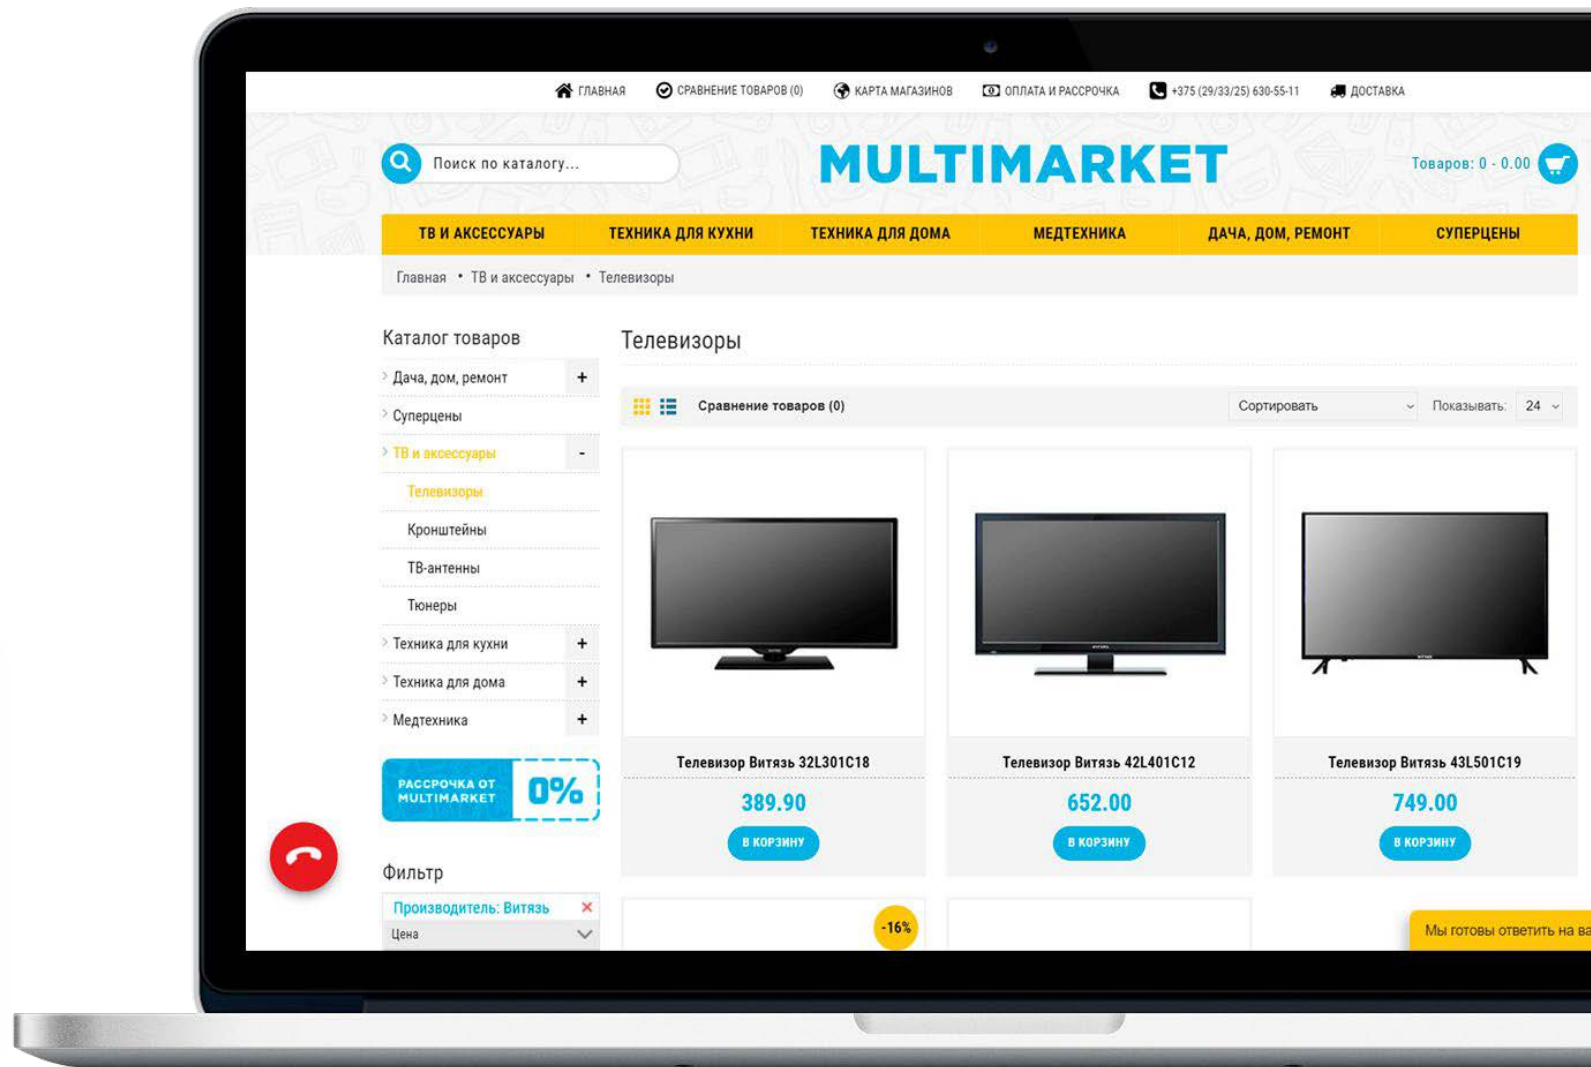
ГЛАВНАЯ   СРАВНЕНИЕ ТОВАРОВ (0)   КАРТА МАГАЗИНОВ   ОПЛАТА И РАССРОЧКА   +375 (29/33/25) 630-55-11   ДОСТАВКА

Поиск по каталогу...

MULTIMARKET

Товаров: 0 - 0.00

ТВ И АКСЕССУАРЫ   ТЕХНИКА ДЛЯ КУХНИ   ТЕХНИКА ДЛЯ ДОМА   МЕДТЕХНИКА   ДАЧА, ДОМ, РЕМОНТ   СУПЕРЦЕНЫ

Главная • ТВ и аксессуары • Телевизоры

Каталог товаров

Дача, дом, ремонт +
Суперцены
ТВ и аксессуары -
Телевизоры
Кронштейны
ТВ-антенны
Тюнеры
Техника для кухни +
Техника для дома +
Медтехника +

РАССРОЧКА ОТ MULTIMARKET 0%

Фильтр

Производитель: Витязь ×
Цена

Телевизоры

Сравнение товаров (0)   Сортировать   Показывать: 24

Телевизор Витязь 32L301C18
389.90
В КОРЗИНУ

Телевизор Витязь 42L401C12
652.00
В КОРЗИНУ

Телевизор Витязь 43L501C19
749.00
В КОРЗИНУ

-16%

Мы готовы ответить на ва